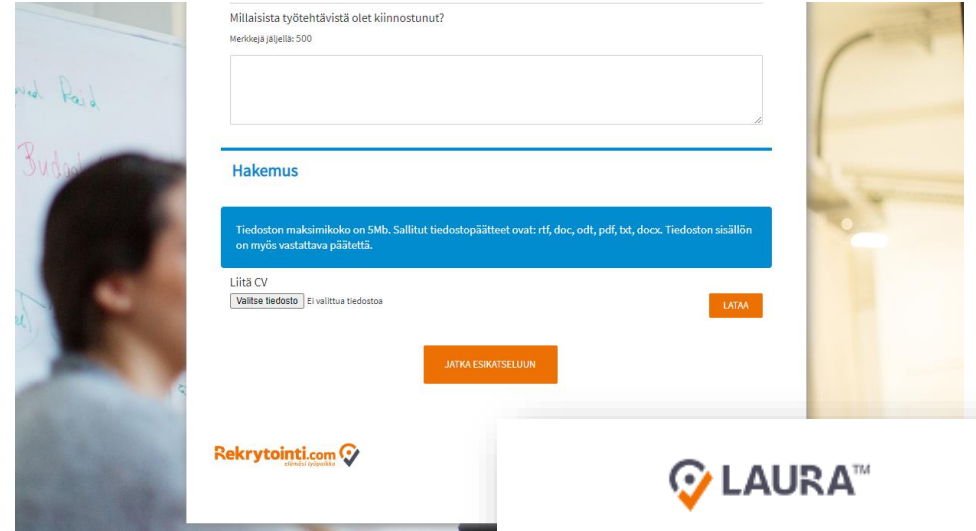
Millaisista työtehtävistä olet kiinnostunut?

Merkkejä jäljellä: 500

Hakemus

Tiedoston maksimikoko on 5Mb. Sallitut tiedostopäätteet ovat: rtf, doc, odt, pdf, txt, docx. Tiedoston sisällön on myös vastattava päätettä.

Liitä CV

Valitse tiedosto Ei valittua tiedostoa

LATAA

JATKA ESIKATSELUUN

Rekrytointi.com

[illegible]

LAURA™

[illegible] Paid

Budg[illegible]